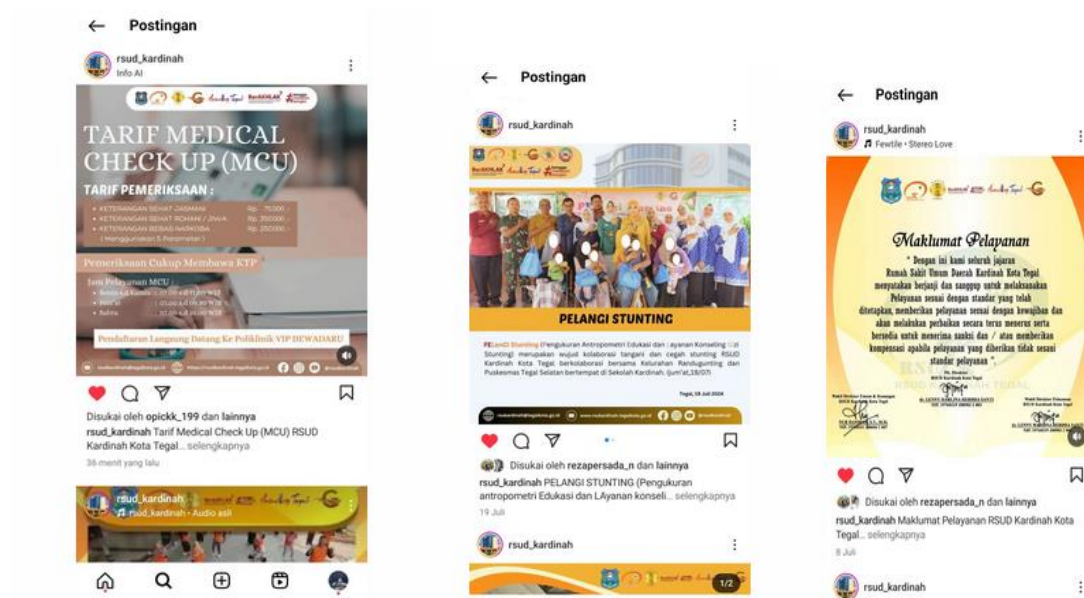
Postingan

rsud_kardinah
Info AI

TARIF MEDICAL CHECK UP (MCU)

TARIF PEMERIKSAAN :

• KETERANGAN SEHAT JASMANI Rp. 75.000,-
• KETERANGAN SEHAT ROHANI / JIWA Rp. 350.000,-
• KETERANGAN BEBAS NARKOBA Rp. 250.000,-
(Menggunakan 5 Parameter)

Pemeriksaan Cukup Membawa KTP

Jam Pelayanan MCU :
• Senin s.d Kamis : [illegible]
• Jum'at : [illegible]
• Sabtu : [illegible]

Pendaftaran Langsung Datang Ke Poliklinik VIP DEWADARU

Disukai oleh opickk_199 dan lainnya
rsud_kardinah Tarif Medical Check Up (MCU) RSUD Kardinah Kota Tegal... selengkapnya
36 menit yang lalu

rsud_kardinah
rsud_kardinah • Audio asli

Postingan

rsud_kardinah

PELANGI STUNTING

PELangI Stunting (Pengukuran Antropometri Edukasi dan Layanan Konseling Gizi Stunting) merupakan wujud kolaborasi tangani dan cegah stunting RSUD Kardinah Kota Tegal berkolaborasi bersama Kelurahan Randugunting dan Puskesmas Tegal Selatan bertempat di Sekolah Kardinah. (Jum'at,19/07)

Tegal, 19 Juli 2024

Disukai oleh rezapersada_n dan lainnya
rsud_kardinah PELANGI STUNTING (Pengukuran antropometri Edukasi dan LAyanan konseli... selengkapnya
19 Juli

rsud_kardinah
1/2

Postingan

rsud_kardinah
Fewtile • Stereo Love

Maklumat Pelayanan

" Dengan ini kami seluruh jajaran Rumah Sakit Umum Daerah Kardinah Kota Tegal menyatakan berjanji dan sanggup untuk melaksanakan Pelayanan sesuai dengan standar yang telah ditetapkan, memberikan pelayanan sesuai dengan kewajiban dan akan melakukan perbaikan secara terus menerus serta bersedia untuk menerima sanksi dan / atau memberikan kompensasi apabila pelayanan yang diberikan tidak sesuai standar pelayanan ".

Disukai oleh rezapersada_n dan lainnya
rsud_kardinah Maklumat Pelayanan RSUD Kardinah Kota Tegal... selengkapnya
8 Juli

rsud_kardinah